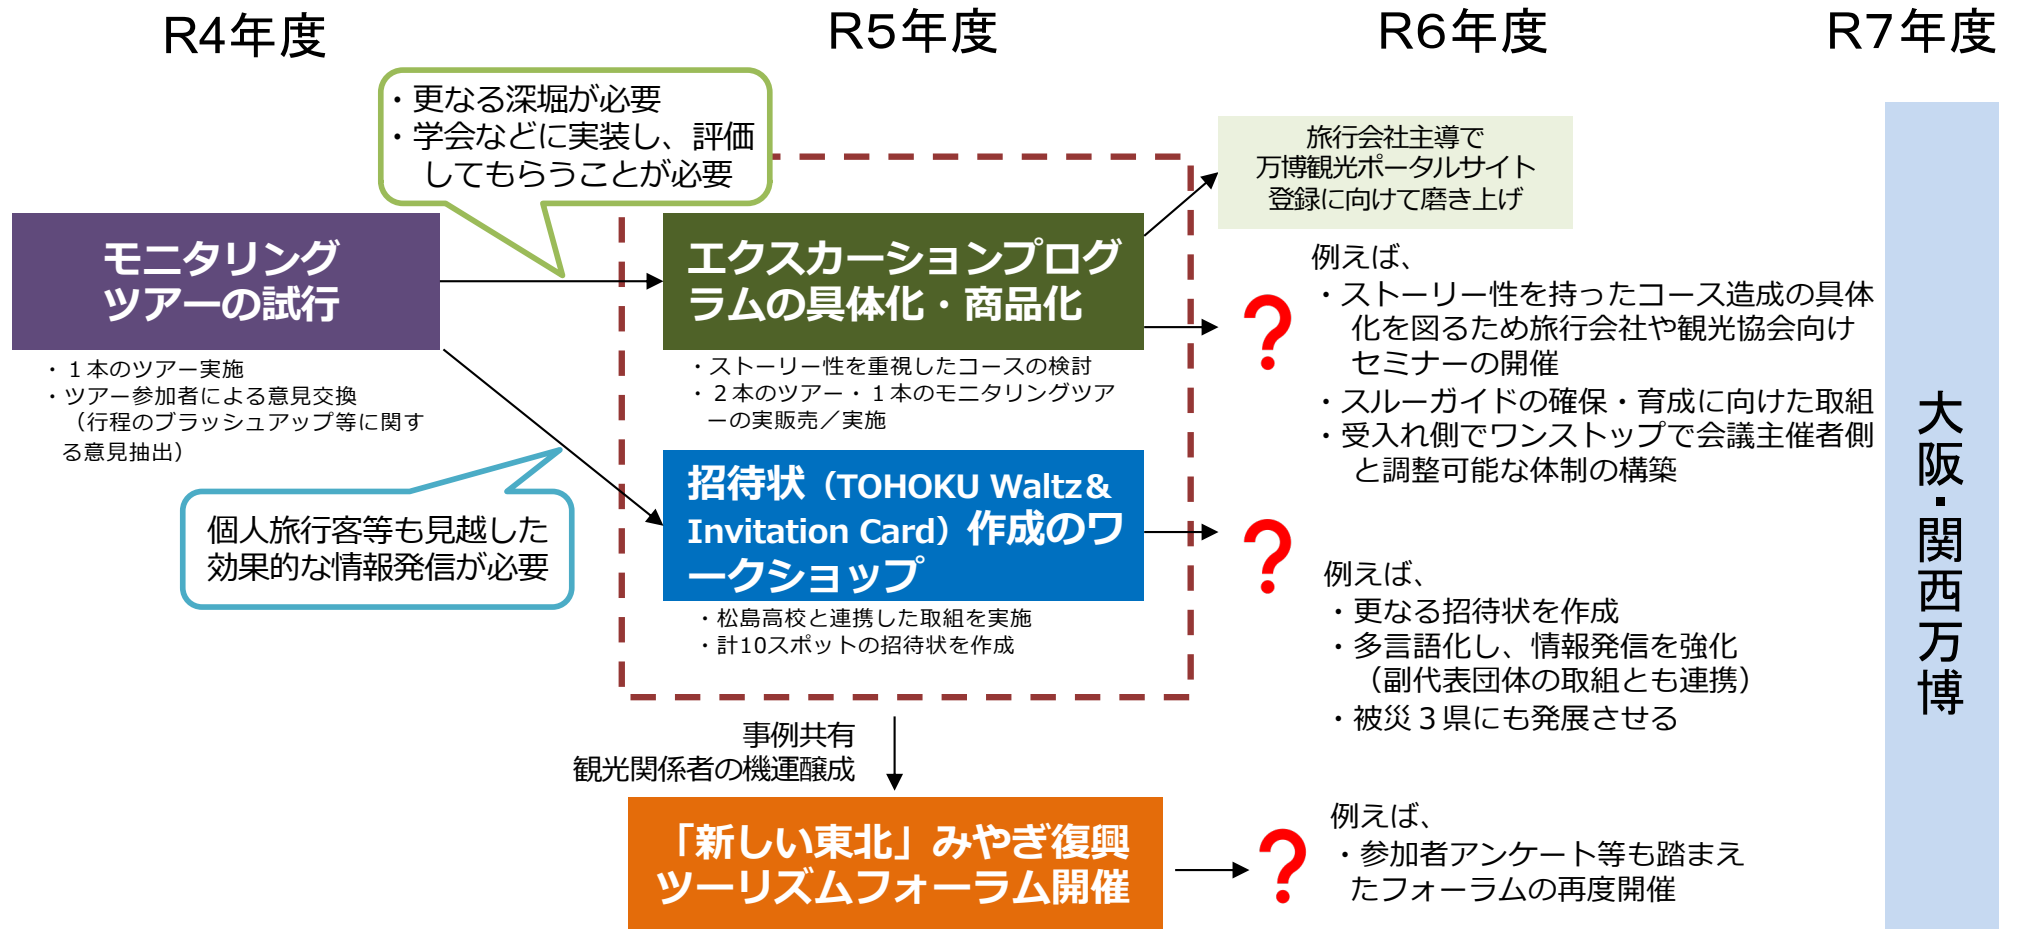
R4年度

R5年度

R6年度

R7年度

・更なる深堀が必要
・学会などに実装し、評価してもらうことが必要

旅行会社主導で
万博観光ポータルサイト
登録に向けて磨き上げ

モニタリングツアーの試行

・１本のツアー実施
・ツアー参加者による意見交換（行程のブラッシュアップ等に関する意見抽出）

エクスカーションプログラムの具体化・商品化

・ストーリー性を重視したコースの検討
・２本のツアー・１本のモニタリングツアーの実販売／実施

?

例えば、
・ストーリー性を持ったコース造成の具体化を図るため旅行会社や観光協会向けセミナーの開催
・スルーガイドの確保・育成に向けた取組
・受入れ側でワンストップで会議主催者側と調整可能な体制の構築

個人旅行客等も見越した効果的な情報発信が必要

招待状（TOHOKU Waltz& Invitation Card）作成のワークショップ

・松島高校と連携した取組を実施
・計10スポットの招待状を作成

?

例えば、
・更なる招待状を作成
・多言語化し、情報発信を強化（副代表団体の取組とも連携）
・被災３県にも発展させる

大阪・関西万博

事例共有
観光関係者の機運醸成

「新しい東北」みやぎ復興ツーリズムフォーラム開催

?

例えば、
・参加者アンケート等も踏まえたフォーラムの再度開催